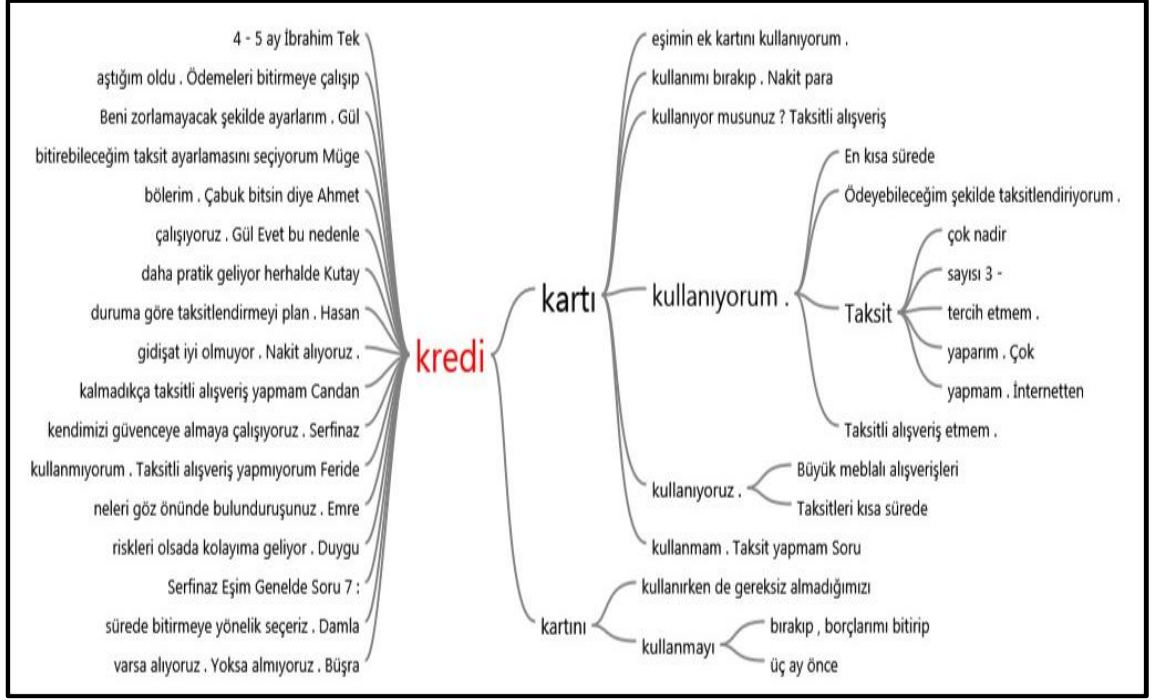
4 - 5 ay İbrahim Tek
aştığım oldu . Ödemeleri bitirmeye çalışıp
Beni zorlamayacak şekilde ayarlarım . Gül
bitirebileceğim taksit ayarlamasını seçiyorum Müge
bölerim . Çabuk bitsin diye Ahmet
çalışıyoruz . Gül Evet bu nedenle
daha pratik geliyor herhalde Kutay
duruma göre taksitlendirmeyi plan . Hasan
gidişat iyi olmuyor . Nakit alıyoruz .
kalmadıkça taksitli alışveriş yapmam Candan
kendimizi güvenceye almaya çalışıyoruz . Serfinaz
kullanmıyorum . Taksitli alışveriş yapmıyorum Feride
neleri göz önünde bulunduruşunuz . Emre
riskleri olsada kolayıma geliyor . Duygu
Serfinaz Eşim Genelde Soru 7 :
sürede bitirmeye yönelik seçeriz . Damla
varsa alıyoruz . Yoksa almıyoruz . Büşra

kredi

kartı
eşimin ek kartını kullanıyorum .
kullanımı bırakıp . Nakit para
kullanıyor musunuz ? Taksitli alışveriş
kullanıyorum .
En kısa sürede
Ödeyebileceğim şekilde taksitlendiriyorum .
Taksit
çok nadir
sayısı 3 -
tercih etmem .
yaparım . Çok
yapmam . İnternetten
Taksitli alışveriş etmem .
kullanıyoruz .
Büyük meblalı alışverişleri
Taksitleri kısa sürede
kullanmam . Taksit yapmam Soru

kartını
kullanırken de gereksiz almadığımızı
kullanmayı
bırakıp , borçlarımı bitirip
üç ay önce